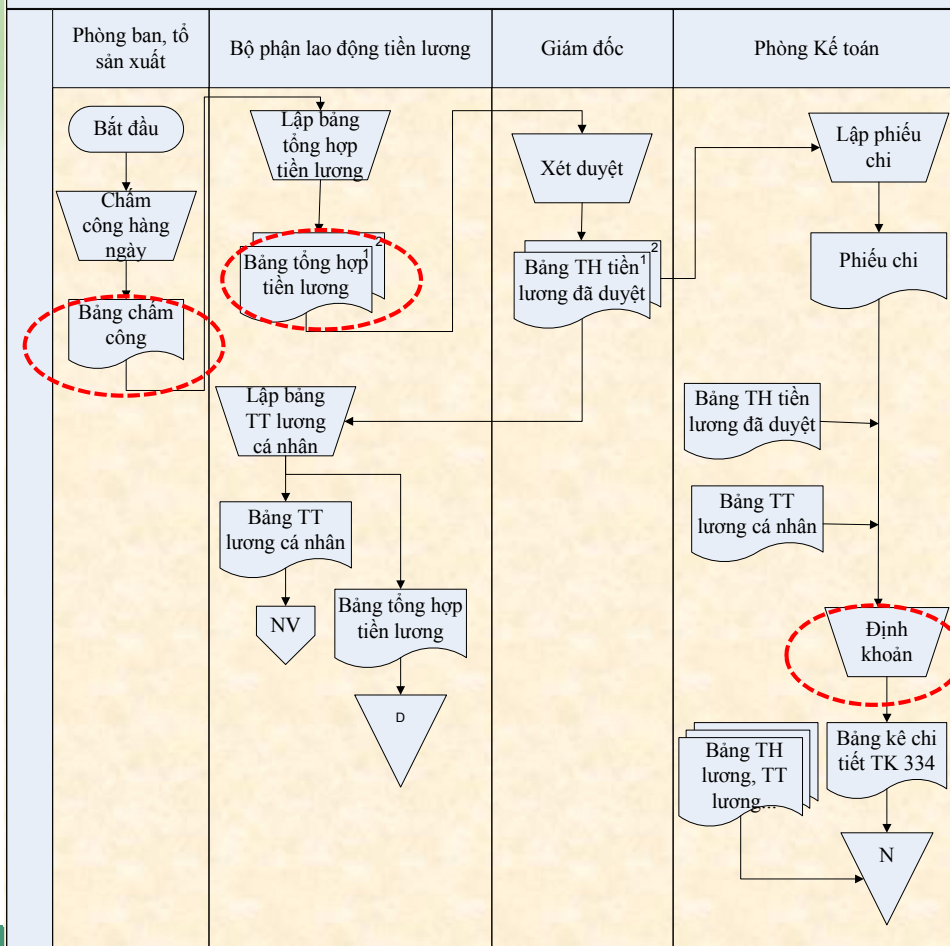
| Phòng ban, tổ sản xuất | Bộ phận lao động tiền lương | Giám đốc | Phòng Kế toán |
|---|---|---|---|

Bắt đầu

Chấm công hàng ngày

Bảng chấm công

Lập bảng tổng hợp tiền lương

2
1
Bảng tổng hợp tiền lương

Lập bảng TT lương cá nhân

Bảng TT lương cá nhân

NV

Bảng tổng hợp tiền lương

D

Xét duyệt

2
1
Bảng TH tiền lương đã duyệt

Lập phiếu chi

Phiếu chi

Bảng TH tiền lương đã duyệt

Bảng TT lương cá nhân

Định khoản

Bảng TH lương, TT lương...

Bảng kê chi tiết TK 334

N